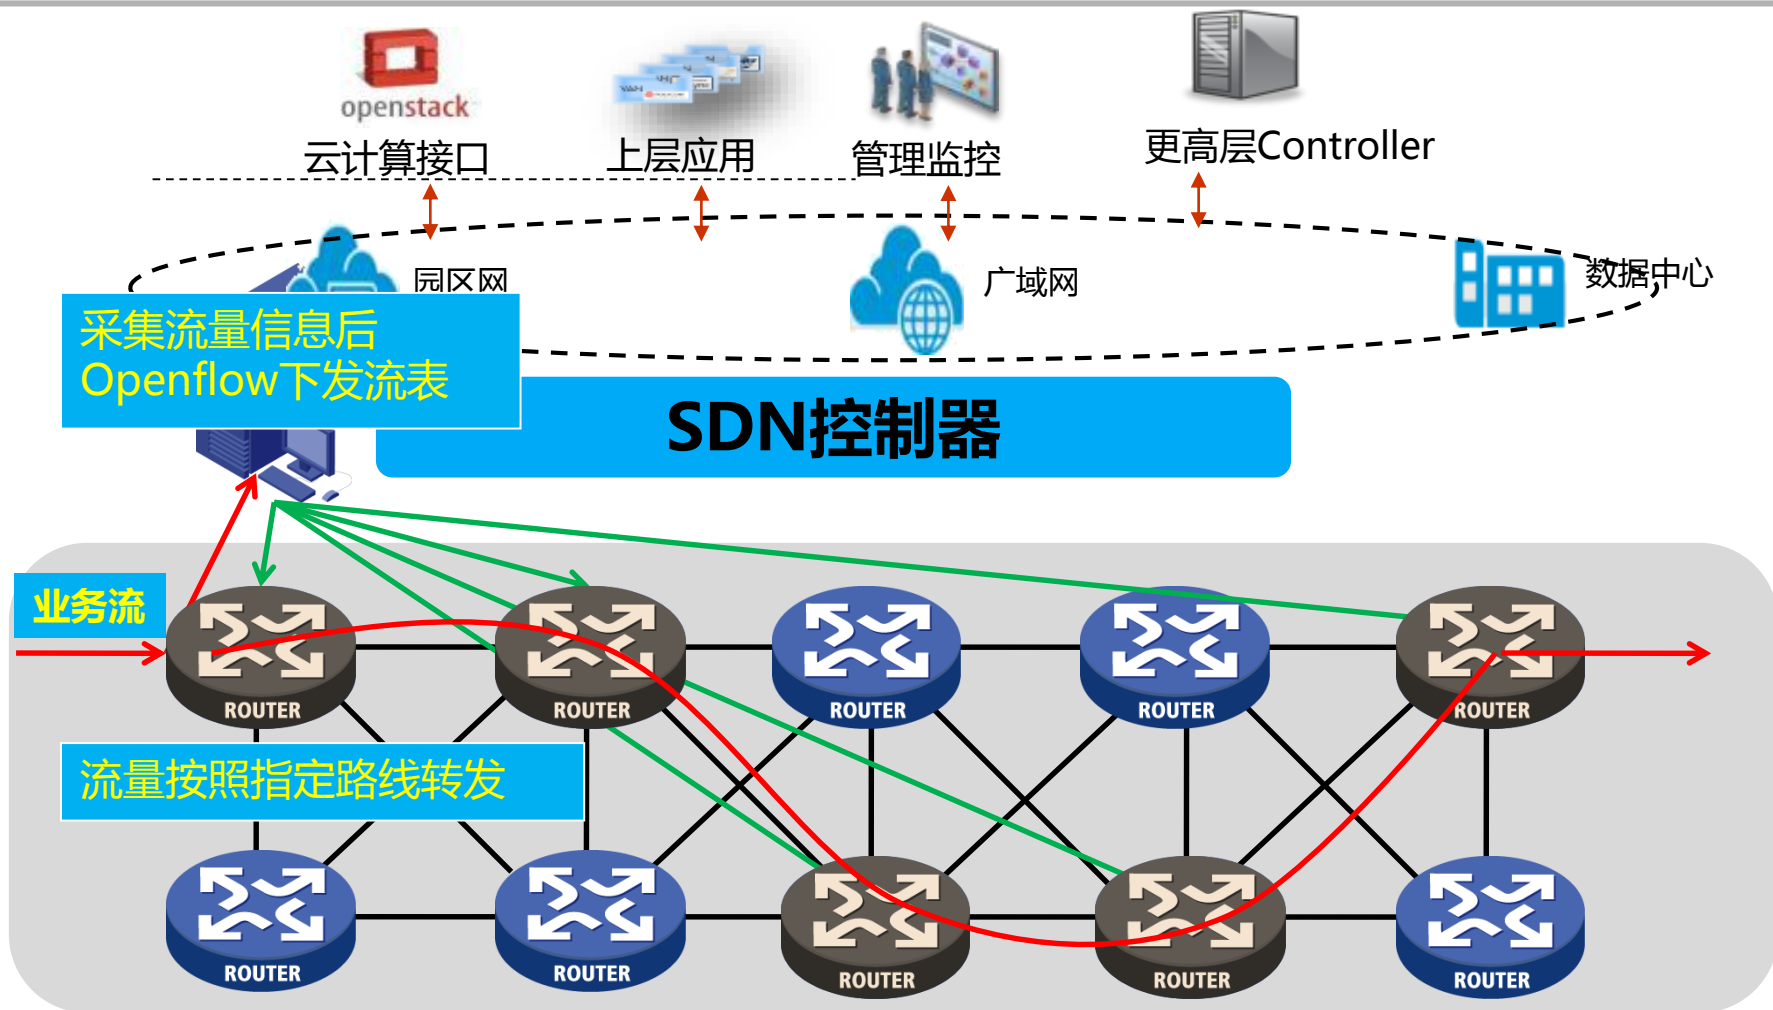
openstack
云计算接口
上层应用
管理监控
更高层Controller
园区网
广域网
数据中心
采集流量信息后
Openflow下发流表
SDN控制器
业务流
ROUTER
ROUTER
ROUTER
ROUTER
ROUTER
流量按照指定路线转发
ROUTER
ROUTER
ROUTER
ROUTER
ROUTER